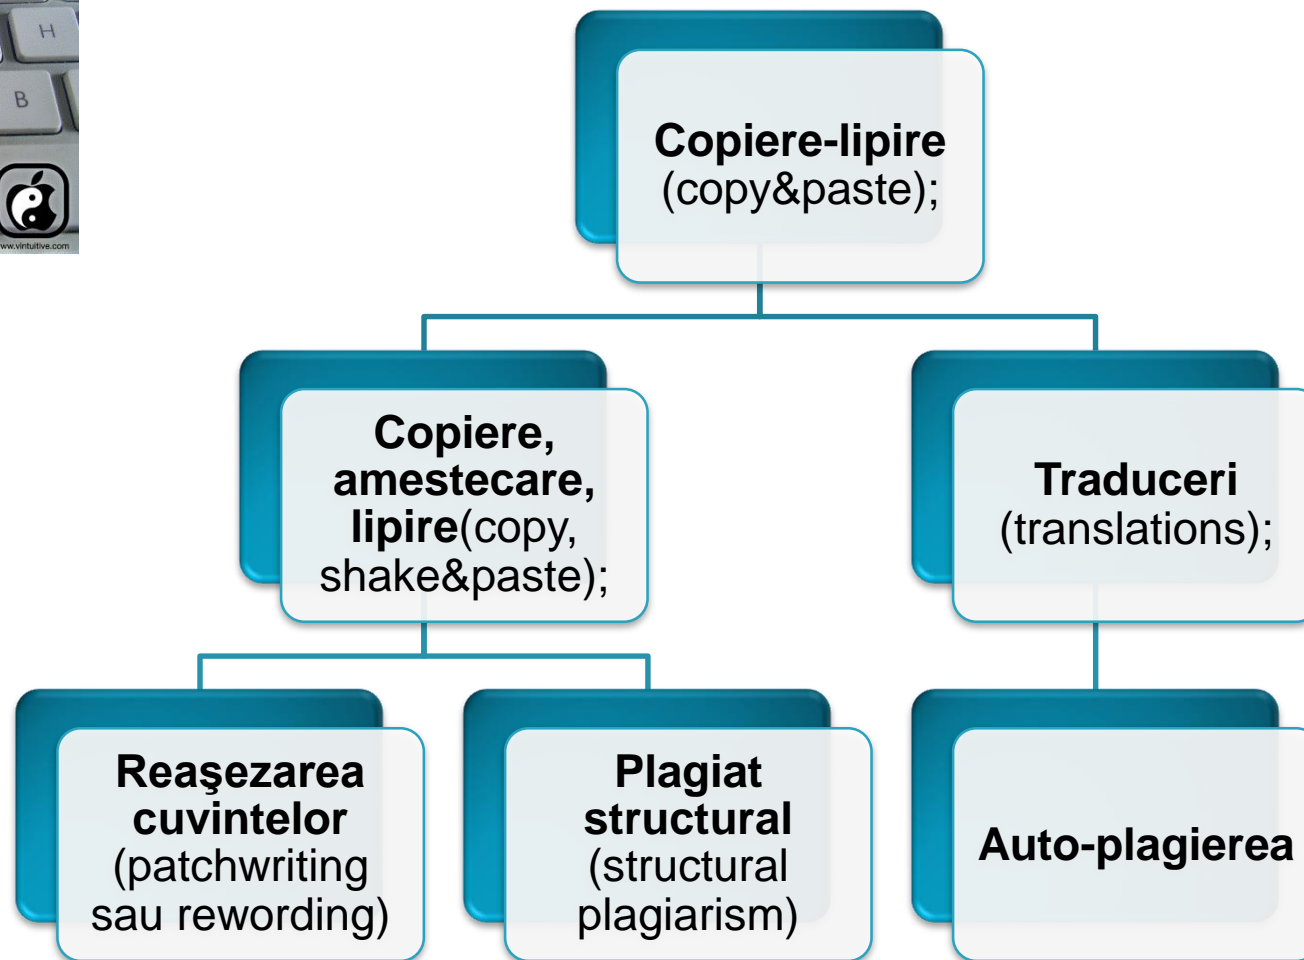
H
B
www.vintuitive.com

**Copiere-lipire** (copy&paste);

**Copiere, amestecare, lipire**(copy, shake&paste);

**Traduceri** (translations);

**Reaşezarea cuvintelor** (patchwriting sau rewording)

**Plagiat structural** (structural plagiarism)

**Auto-plagierea**